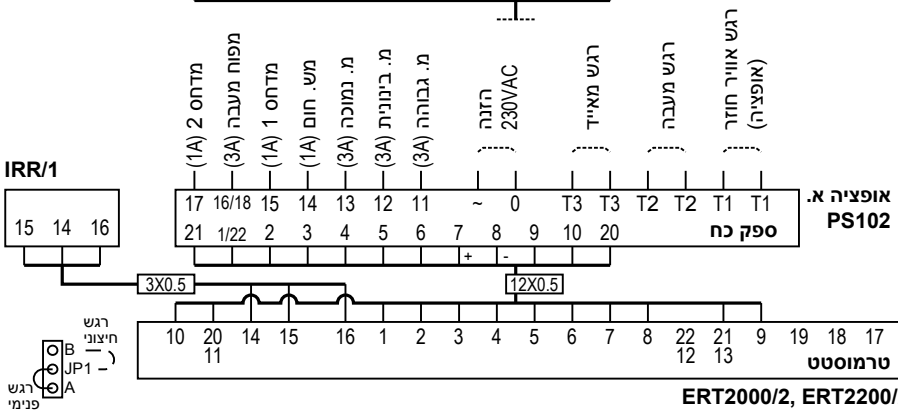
IRR/1

15 14 16

מדחס 2 (1A)
מפוח מעבה (3A)
מדחס 1 (1A)
משי. חום (1A)
מ. נמוכה (3A)
מ. בינונית (3A)
מ. גבוהה (3A)
הזנה 230VAC
רגש מאייד
רגש מעבה
רגש אוויר חוזר (אופציה)

17 16/18 15 14 13 12 11 ~ 0 T3 T3 T2 T2 T1 T1
21 1/22 2 3 4 5 6 7 8 9 10 20

+ -

ספק כח

אופציה א.
PS102

3X0.5

12X0.5

רגש חיצוני
B
JP1
A
רגש פנימי

10 20 11 14 15 16 1 2 3 4 5 6 7 8 22 12 21 13 9 19 18 17

טרמוסטט

ERT2000/2, ERT2200/